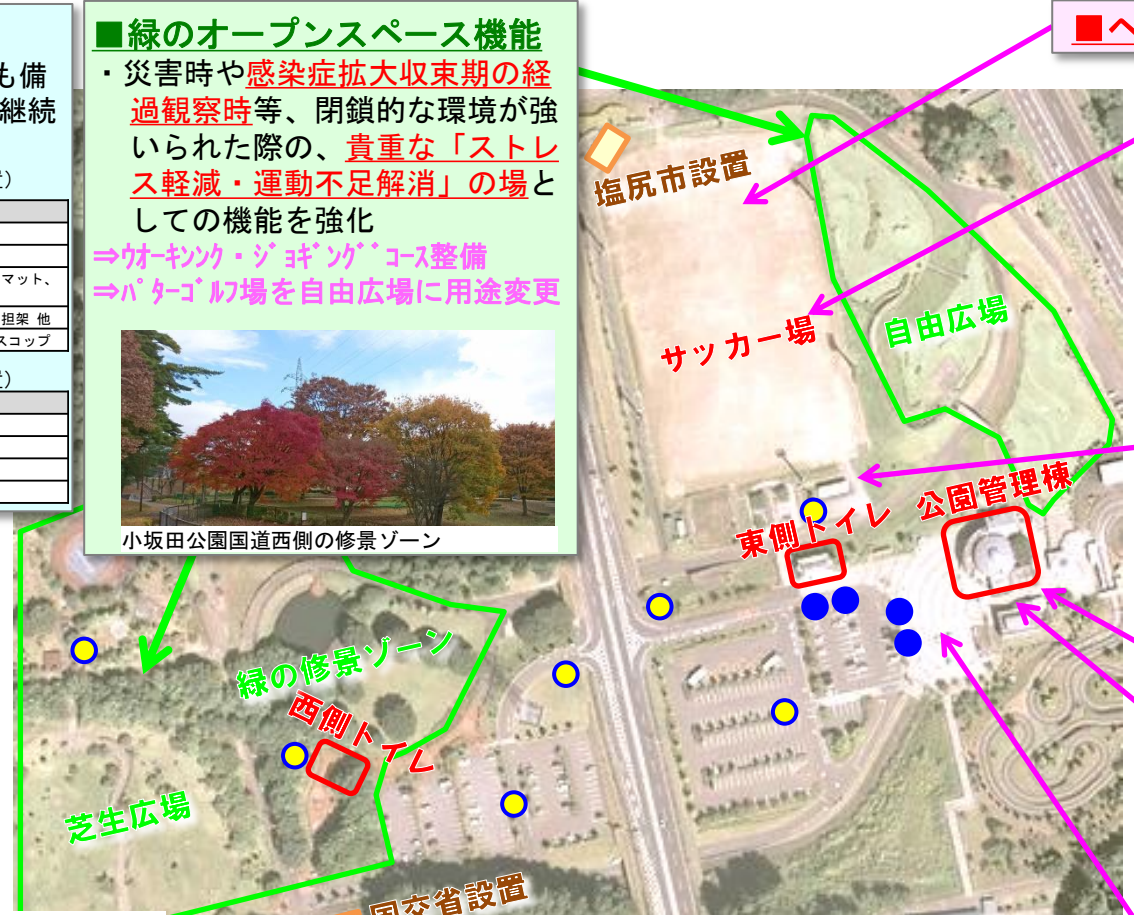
も備
継続

)

マット、

担架 他
スコップ

)

■緑のオープンスペース機能
・災害時や感染症拡大収束期の経過観察時等、閉鎖的な環境が強いられた際の、貴重な「ストレス軽減・運動不足解消」の場としての機能を強化
⇒ウオーキング・ジョギングコース整備
⇒パターゴルフ場を自由広場に用途変更

小坂田公園国道西側の修景ゾーン

■へ

塩尻市設置

サッカー場

自由広場

公園管理棟

東側トイレ

緑の修景ゾーン

西側トイレ

芝生広場

国交省設置